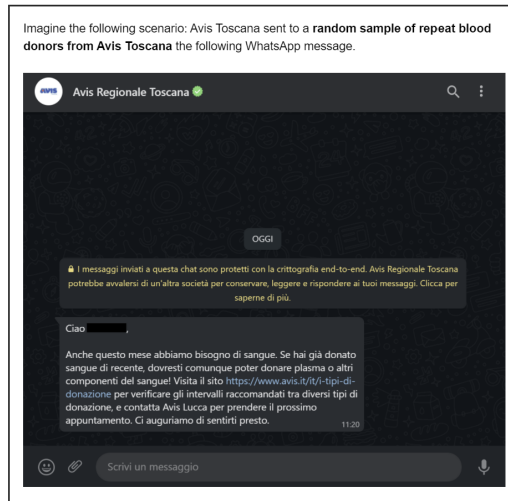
Imagine the following scenario: Avis Toscana sent to a **random sample of repeat blood donors from Avis Toscana** the following WhatsApp message.

avis

Avis Regionale Toscana

OGGI

🔒 I messaggi inviati a questa chat sono protetti con la crittografia end-to-end. Avis Regionale Toscana potrebbe avvalersi di un'altra società per conservare, leggere e rispondere ai tuoi messaggi. Clicca per saperne di più.

Ciao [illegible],

Anche questo mese abbiamo bisogno di sangue. Se hai già donato sangue di recente, dovresti comunque poter donare plasma o altri componenti del sangue! Visita il sito https://www.avis.it/it/i-tipi-di-donazione per verificare gli intervalli raccomandati tra diversi tipi di donazione, e contatta Avis Lucca per prendere il prossimo appuntamento. Ci auguriamo di sentirti presto. 11:20

Scrivi un messaggio